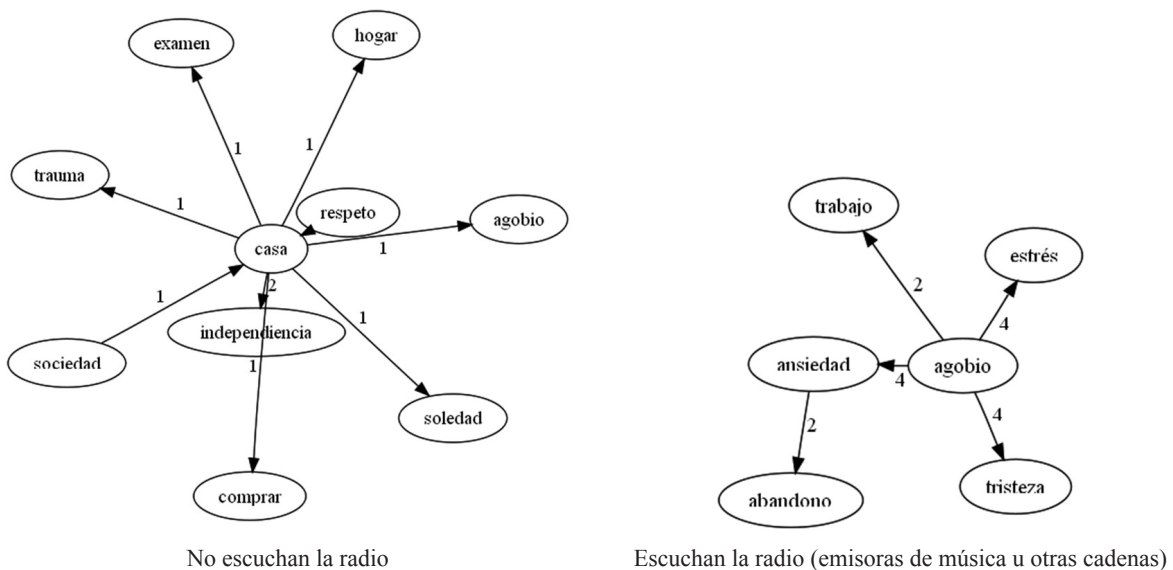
examen

hogar

1

1

trauma

1

respeto

agobio

casa

1

1

2

1

independiencia

1

sociedad

1

soledad

comprar

No escuchan la radio

trabajo

estrés

2

4

ansiedad

4

agobio

2

4

abandono

tristeza

Escuchan la radio (emisoras de música u otras cadenas)